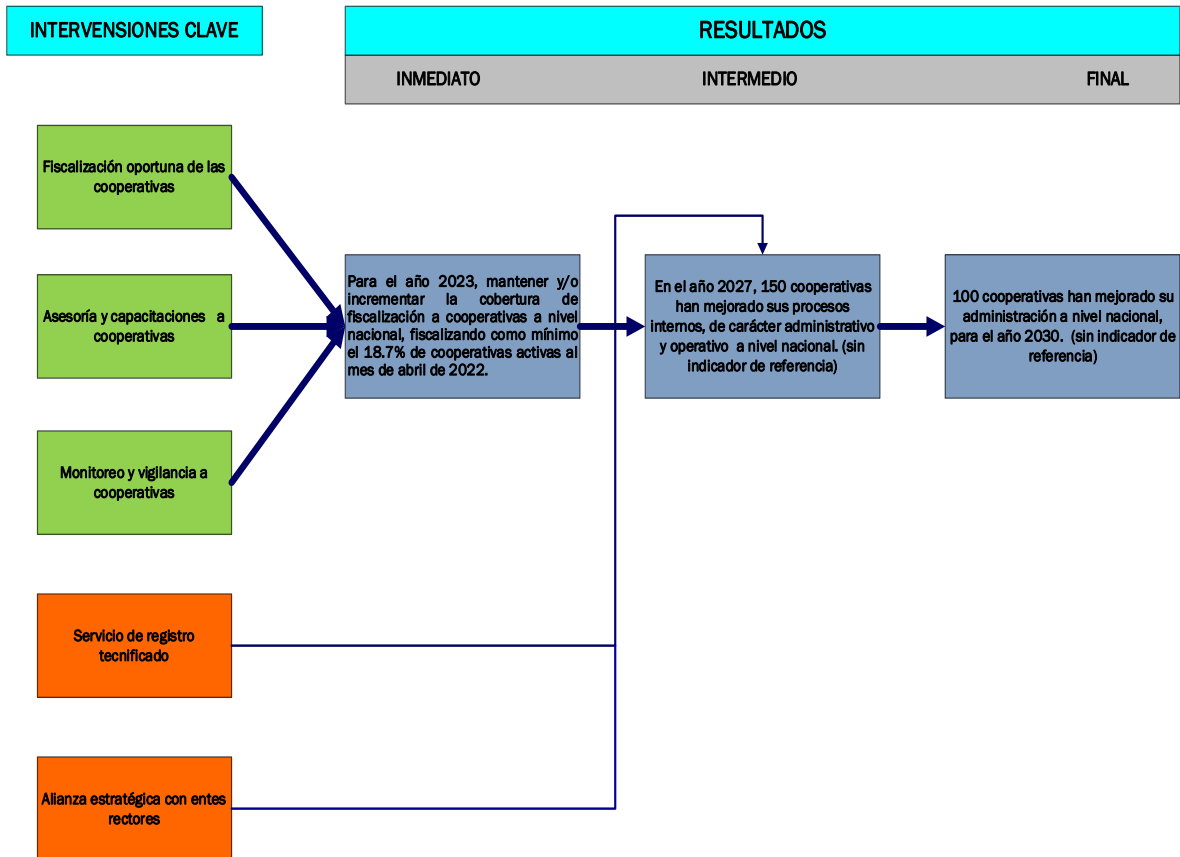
INTERVENSIONES CLAVE

RESULTADOS

INMEDIATO

INTERMEDIO

FINAL

Fiscalización oportuna de las cooperativas

Asesoría y capacitaciones a cooperativas

Monitoreo y vigilancia a cooperativas

Servicio de registro tecnificado

Alianza estratégica con entes rectores

Para el año 2023, mantener y/o incrementar la cobertura de fiscalización a cooperativas a nivel nacional, fiscalizando como mínimo el 18.7% de cooperativas activas al mes de abril de 2022.

En el año 2027, 150 cooperativas han mejorado sus procesos internos, de carácter administrativo y operativo a nivel nacional. (sin indicador de referencia)

100 cooperativas han mejorado su administración a nivel nacional, para el año 2030. (sin indicador de referencia)